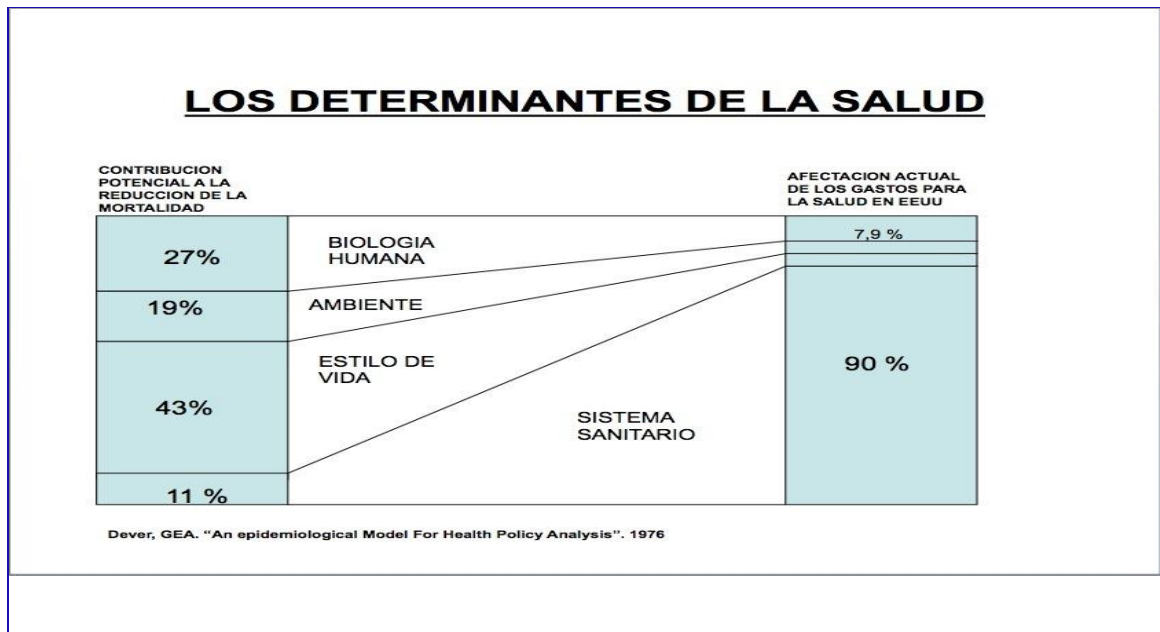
LOS DETERMINANTES DE LA SALUD

CONTRIBUCION POTENCIAL A LA REDUCCION DE LA MORTALIDAD

AFECTACION ACTUAL DE LOS GASTOS PARA LA SALUD EN EEUU

27%

BIOLOGIA HUMANA

7,9 %

19%

AMBIENTE

ESTILO DE VIDA

90 %

43%

SISTEMA SANITARIO

11 %

Dever, GEA. "An epidemiological Model For Health Policy Analysis". 1976